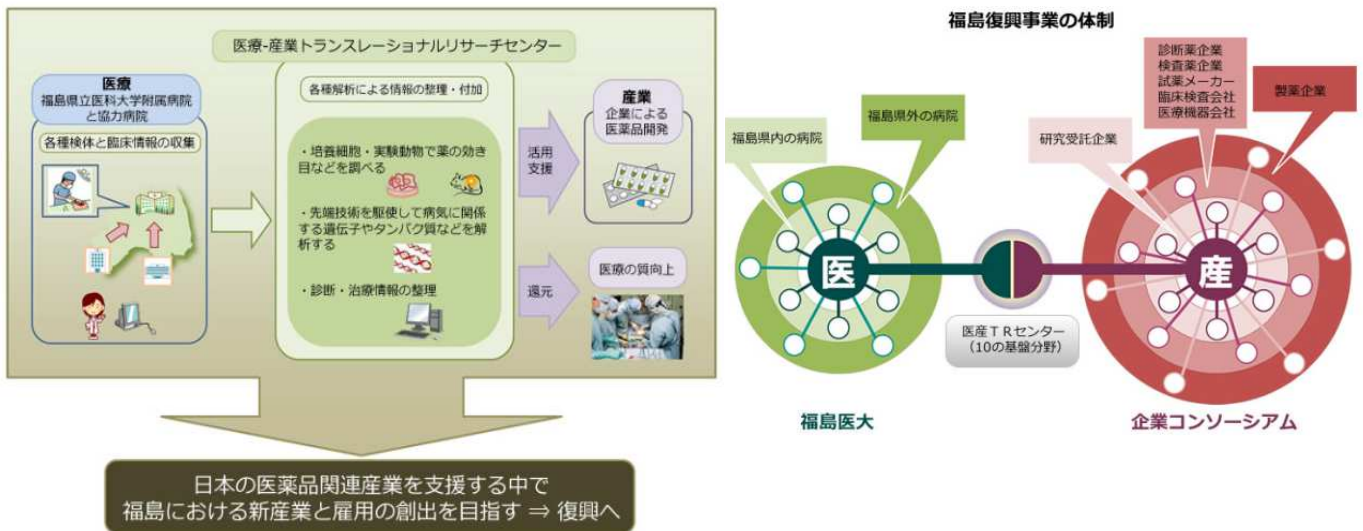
医療-産業トランスレーショナルリサーチセンター

医療
福島県立医科大学附属病院と協力病院

各種検体と臨床情報の収集

各種解析による情報の整理・付加

・培養細胞・実験動物で薬の効き目などを調べる

・先端技術を駆使して病気に関係する遺伝子やタンパク質などを解析する

・診断・治療情報の整理

活用支援

産業
企業による医薬品開発

還元

医療の質向上

日本の医薬品関連産業を支援する中で
福島における新産業と雇用の創出を目指す ⇒ 復興へ

福島復興事業の体制

福島県内の病院

福島県外の病院

医

医産ＴＲセンター
（10の基盤分野）

福島医大

研究受託企業

診断薬企業
検査薬企業
試薬メーカー
臨床検査会社
医療機器会社

製薬企業

産

企業コンソーシアム